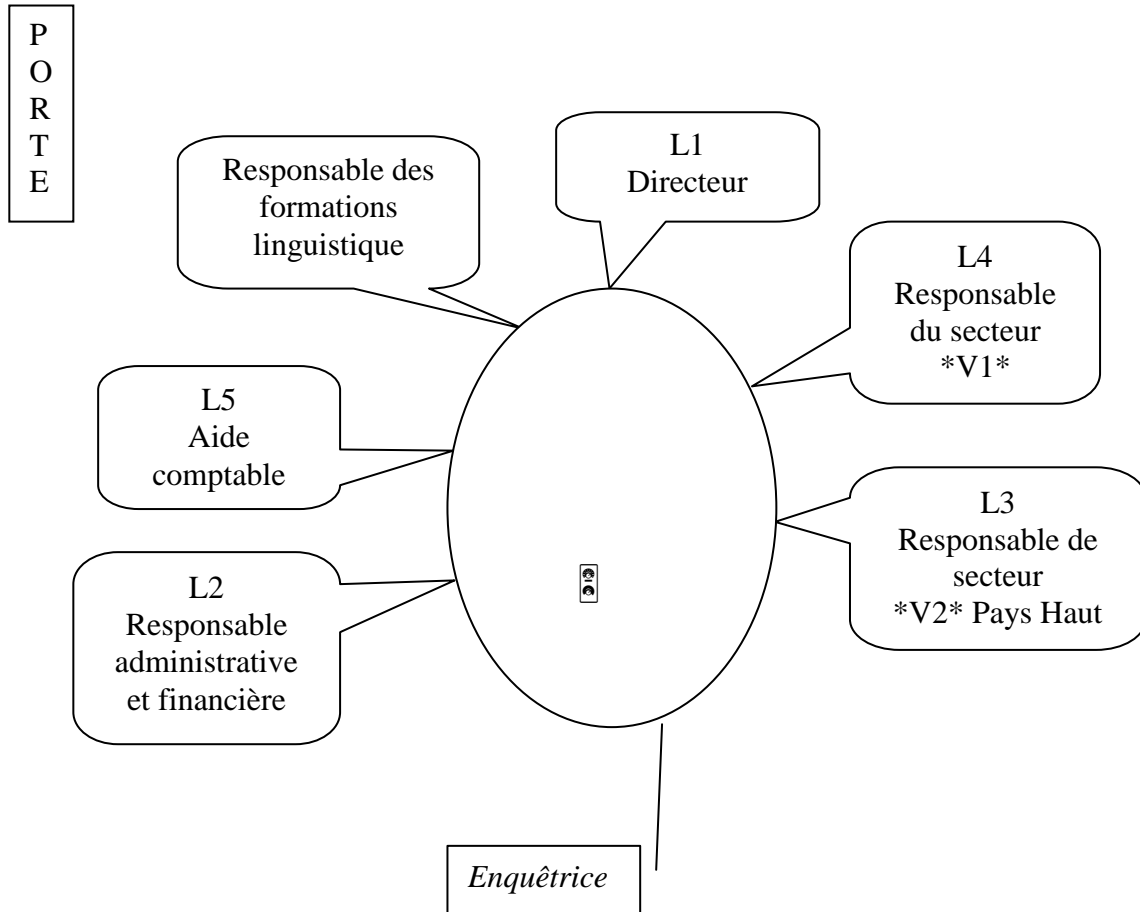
P
O
R
T
E

Responsable des formations linguistique

L1
Directeur

L4
Responsable du secteur
*V1*

L5
Aide comptable

L3
Responsable de secteur
*V2* Pays Haut

L2
Responsable administrative et financière

Enquêtrice